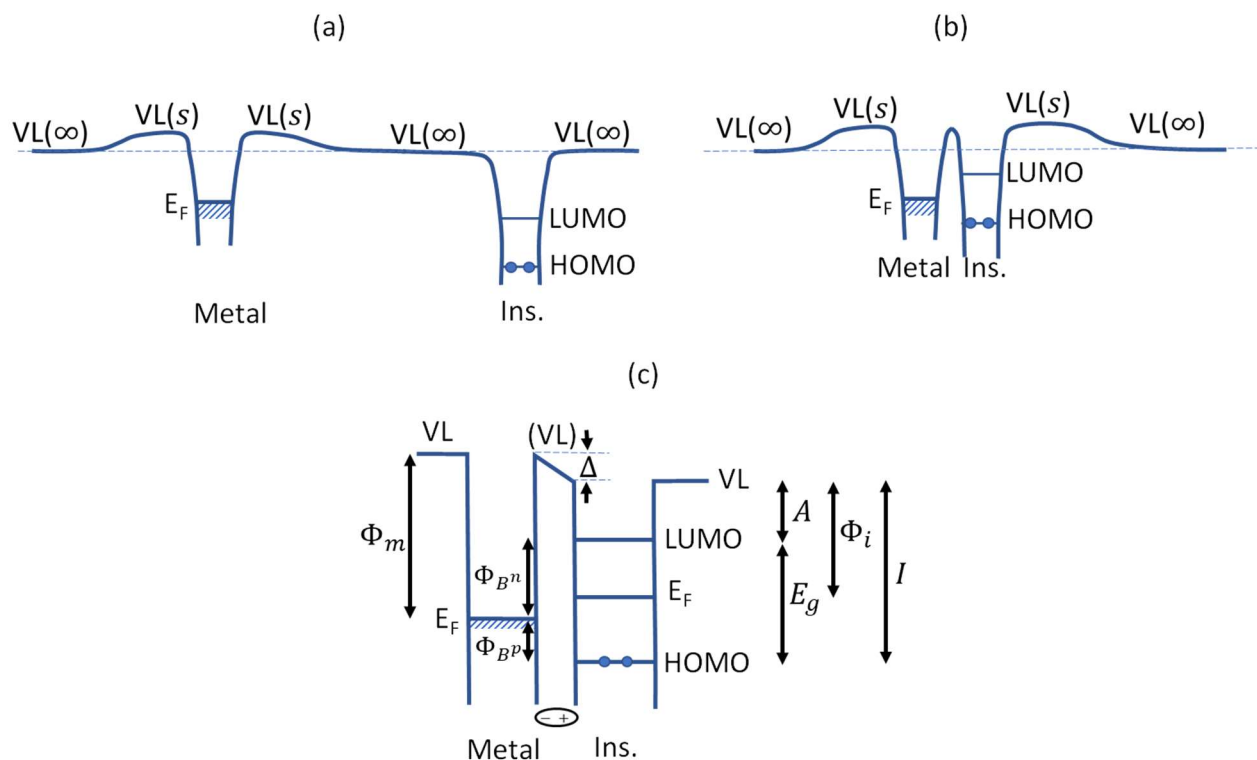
(a)

VL(∞) VL($s$) VL($s$) VL(∞) VL(∞)

$E_F$

LUMO

HOMO

Metal

Ins.

(b)

VL(∞) VL($s$) VL($s$) VL(∞)

LUMO

$E_F$

HOMO

Metal Ins.

(c)

VL

(VL)

$\Delta$

VL

$A$

$\Phi_i$

$I$

$\Phi_m$

$\Phi_{B^n}$

LUMO

$E_F$

$E_g$

$E_F$

$\Phi_{B^p}$

HOMO

− +

Metal Ins.